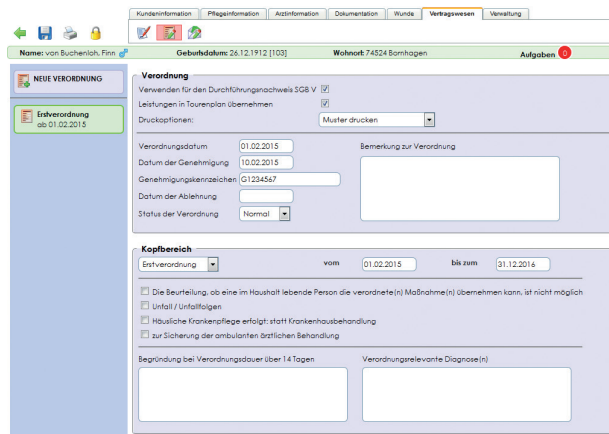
Kundeninformation | Pflegeinformation | Arztinformation | Dokumentation | Wunde | Vertragswesen | Verwaltung

Name: von Buchenloh, Finn
Geburtsdatum: 26.12.1912 [103]
Wohnort: 74524 Bornhagen
Aufgaben 0

NEUE VERORDNUNG

Erstverordnung
ab 01.02.2015

Verordnung
Verwenden für den Durchführungsnachweis SGB V
Leistungen in Tourenplan übernehmen
Druckoptionen: Muster drucken

Verordnungsdatum 01.02.2015
Datum der Genehmigung 10.02.2015
Genehmigungskennzeichen G1234567
Datum der Ablehnung
Status der Verordnung Normal

Bemerkung zur Verordnung

Kopfbereich
Erstverordnung
vom 01.02.2015
bis zum 31.12.2016

Die Beurteilung, ob eine im Haushalt lebende Person die verordnete(n) Maßnahme(n) übernehmen kann, ist nicht möglich
Unfall / Unfallfolgen
Häusliche Krankenpflege erfolgt: statt Krankenhausbehandlung
zur Sicherung der ambulanten ärztlichen Behandlung

Begründung bei Verordnungsdauer über 14 Tagen
Verordnungsrelevante Diagnose(n)